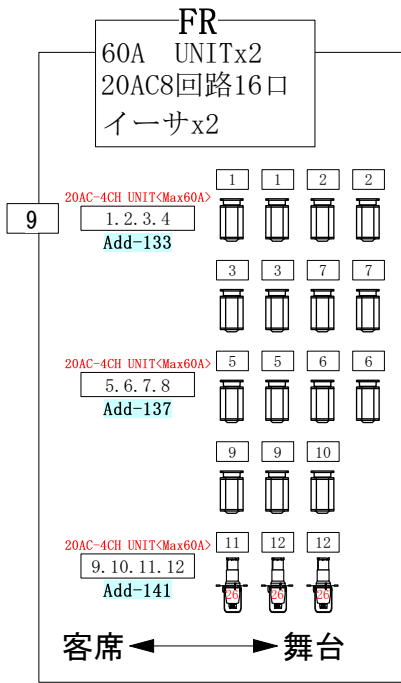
FR
60A UNITx2
20AC8回路16口
イーサx2

9

20AC-4CH UNIT<Max60A>
1.2.3.4
Add-133

1 1 2 2

3 3 7 7

20AC-4CH UNIT<Max60A>
5.6.7.8
Add-137

5 5 6 6

9 9 10

20AC-4CH UNIT<Max60A>
9.10.11.12
Add-141

11 12 12

26 26 26

客席 舞台